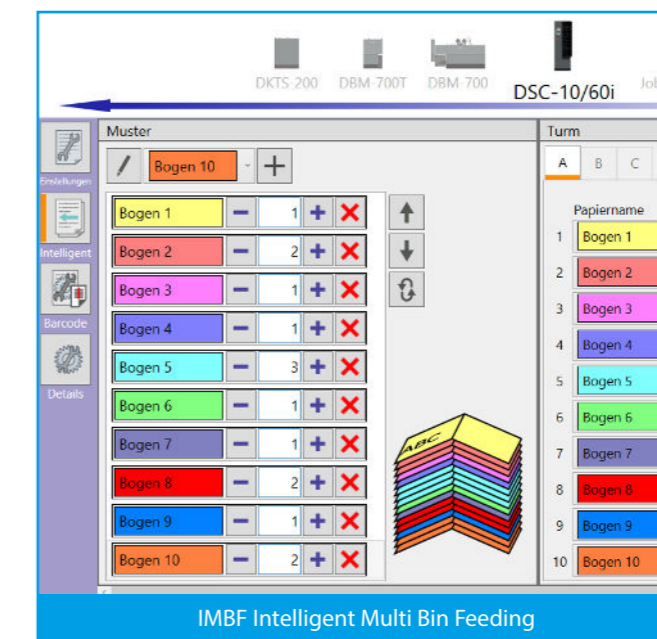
DKTS-200 DBM-700T DBM-700 DSC-10/60i Job

Einstellungen
Intelligent
Barcode
Details

Muster

Bogen 10

| | | | |
|---|---|---|---|
| Bogen 1 | − | 1 | + |
| Bogen 2 | − | 2 | + |
| Bogen 3 | − | 1 | + |
| Bogen 4 | − | 1 | + |
| Bogen 5 | − | 3 | + |
| Bogen 6 | − | 1 | + |
| Bogen 7 | − | 1 | + |
| Bogen 8 | − | 2 | + |
| Bogen 9 | − | 1 | + |
| Bogen 10 | − | 2 | + |

ABC

Turm

A B C

| | Papiername |
|---|---|
| 1 | Bogen 1 |
| 2 | Bogen 2 |
| 3 | Bogen 3 |
| 4 | Bogen 4 |
| 5 | Bogen 5 |
| 6 | Bogen 6 |
| 7 | Bogen 7 |
| 8 | Bogen 8 |
| 9 | Bogen 9 |
| 10 | Bogen 10 |

IMBF Intelligent Multi Bin Feeding